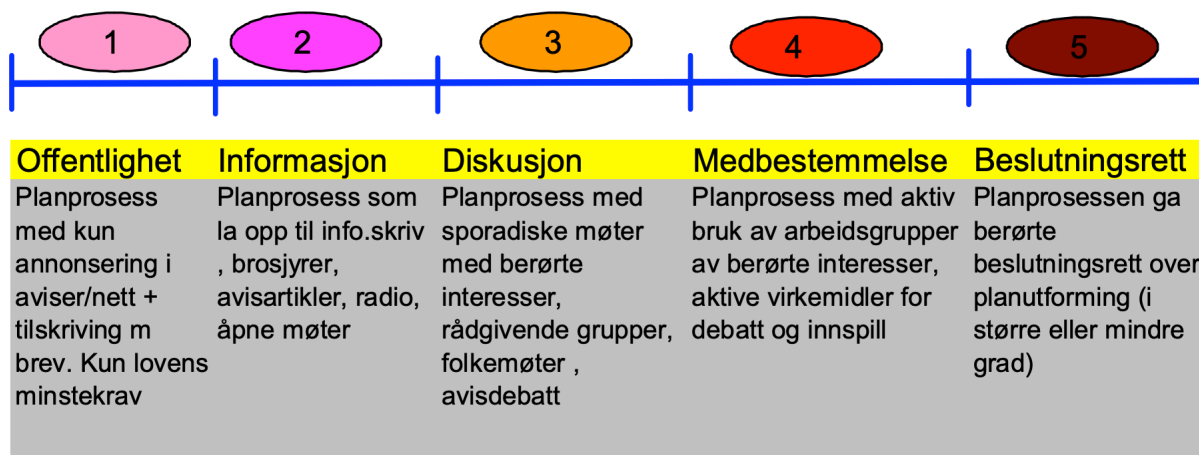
1 2 3 4 5

| Offentlighet | Informasjon | Diskusjon | Medbestemmelse | Beslutningsrett |
|---|---|---|---|---|
| Planprosess med kun annonsering i aviser/nett + tilskriving m brev. Kun lovens minstekrav | Planprosess som la opp til info.skriv , brosjyrer, avisartikler, radio, åpne møter | Planprosess med sporadiske møter med berørte interesser, rådgivende grupper, folkemøter , avisdebatt | Planprosess med aktiv bruk av arbeidsgrupper av berørte interesser, aktive virkemidler for debatt og innspill | Planprosessen ga berørte beslutningsrett over planutforming (i større eller mindre grad) |